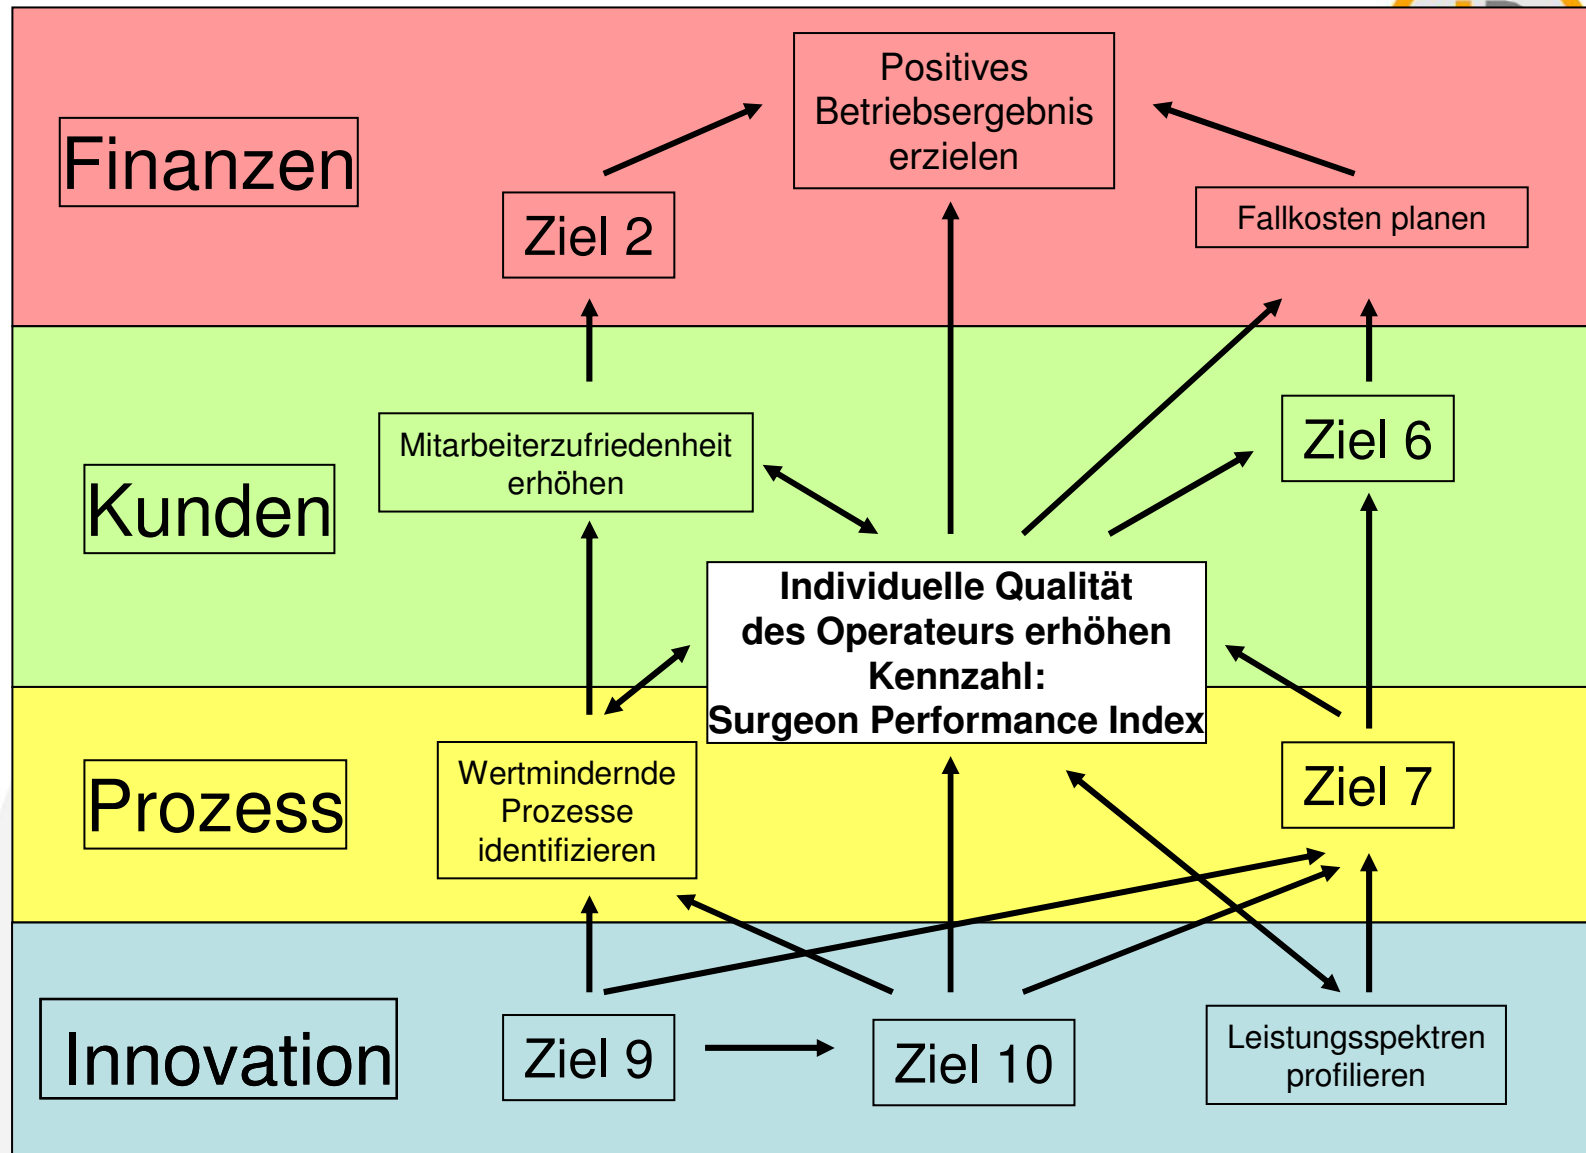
Finanzen

Positives Betriebsergebnis erzielen

Ziel 2

Fallkosten planen

Kunden

Mitarbeiterzufriedenheit erhöhen

Ziel 6

Individuelle Qualität des Operateurs erhöhen Kennzahl: Surgeon Performance Index

Prozess

Wertmindernde Prozesse identifizieren

Ziel 7

Innovation

Ziel 9

Ziel 10

Leistungsspektren profilieren